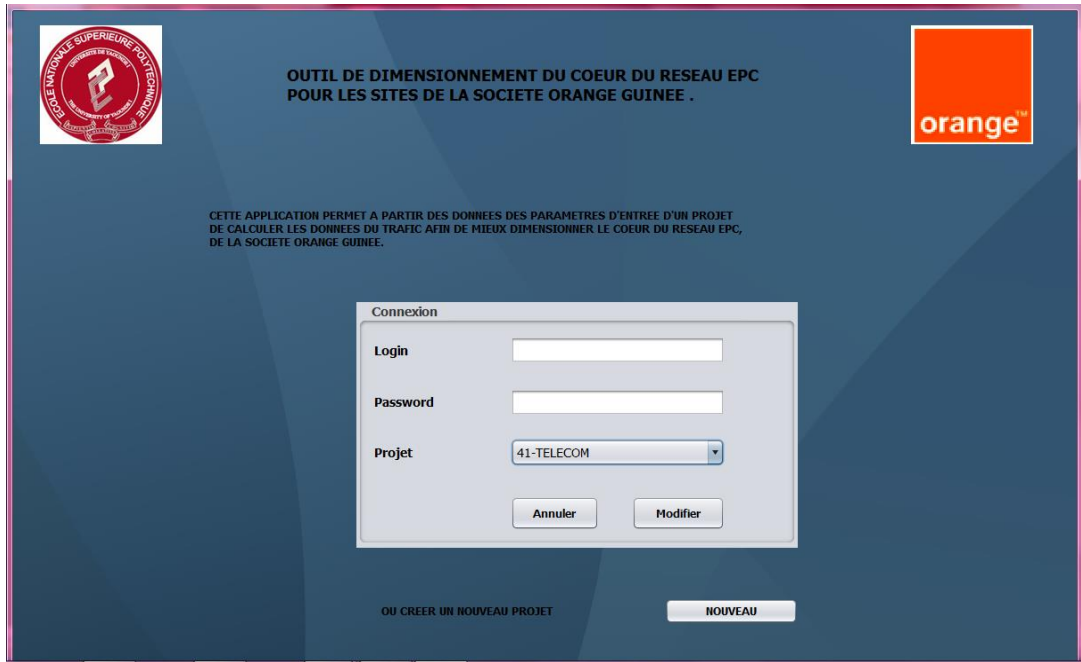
ECOLE NATIONALE SUPERIEURE POLYTECHNIQUE
UNIVERSITE DE YAOUNDE I
THE UNIVERSITY OF YAOUNDE I

OUTIL DE DIMENSIONNEMENT DU COEUR DU RESEAU EPC POUR LES SITES DE LA SOCIETE ORANGE GUINEE .

orange™

CETTE APPLICATION PERMET A PARTIR DES DONNEES DES PARAMETRES D'ENTREE D'UN PROJET DE CALCULER LES DONNEES DU TRAFIC AFIN DE MIEUX DIMENSIONNER LE COEUR DU RESEAU EPC, DE LA SOCIETE ORANGE GUINEE.

Connexion

Login

Password

Projet

41-TELECOM

Annuler

Modifier

OU CREER UN NOUVEAU PROJET

NOUVEAU